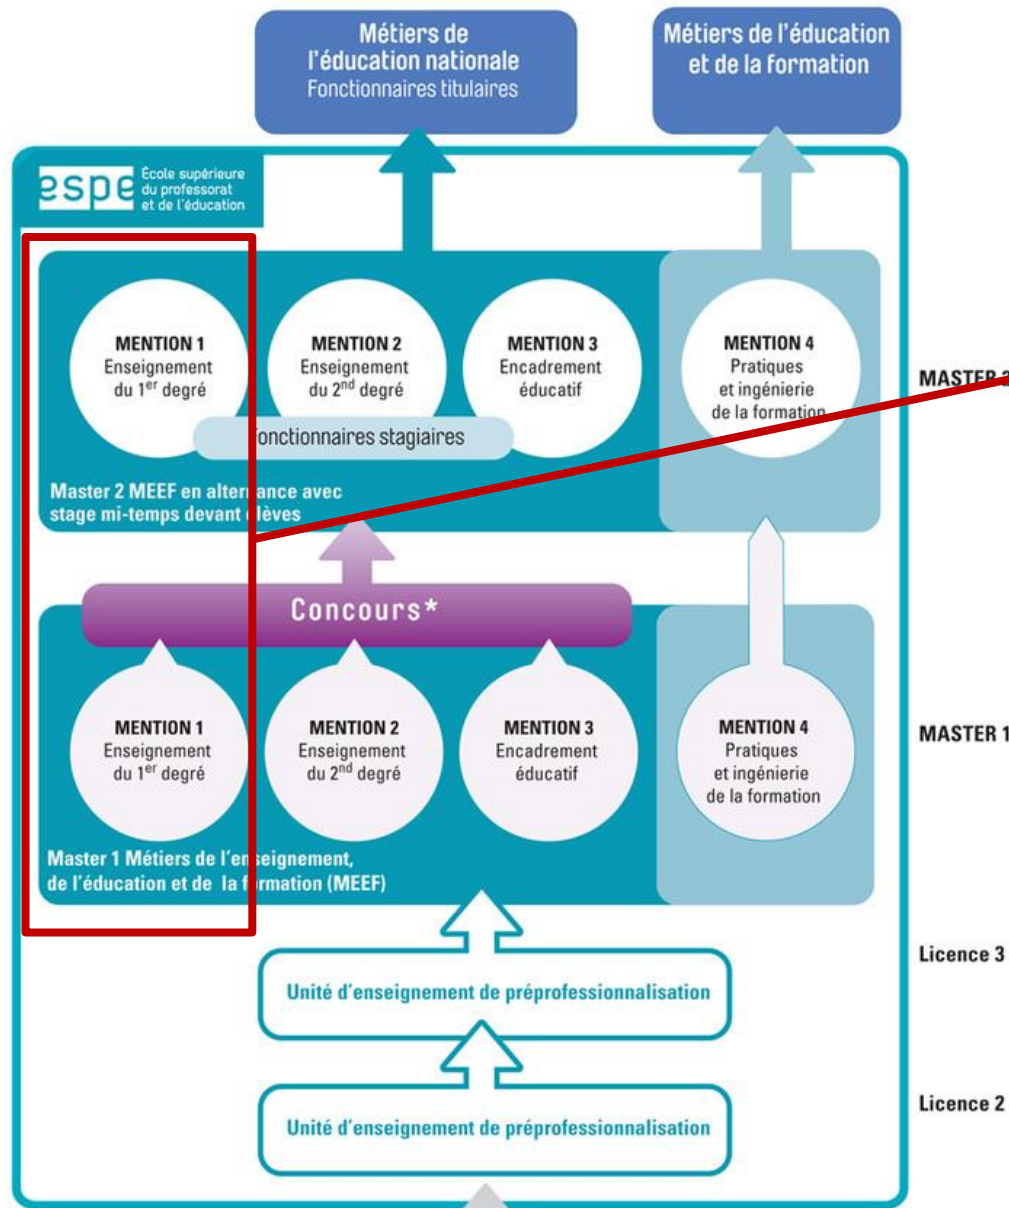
Métiers de l'éducation nationale
Fonctionnaires titulaires

Métiers de l'éducation et de la formation

espe École supérieure du professorat et de l'éducation

MENTION 1
Enseignement du 1$^{er}$ degré

MENTION 2
Enseignement du 2$^{nd}$ degré

MENTION 3
Encadrement éducatif

MENTION 4
Pratiques et ingénierie de la formation

MASTER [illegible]

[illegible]onctionnaires stagiaires

Master 2 MEEF en alter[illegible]ance avec stage mi-temps devant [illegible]lèves

Concours*

MENTION 1
Enseignement du 1$^{er}$ degré

MENTION 2
Enseignement du 2$^{nd}$ degré

MENTION 3
Encadrement éducatif

MENTION 4
Pratiques et ingénierie de la formation

MASTER 1

Master 1 Métiers de l'en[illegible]seignement, de l'éducation et de la f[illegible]rmation (MEEF)

Licence 3

Unité d'enseignement de préprofessionnalisation

Licence 2

Unité d'enseignement de préprofessionnalisation